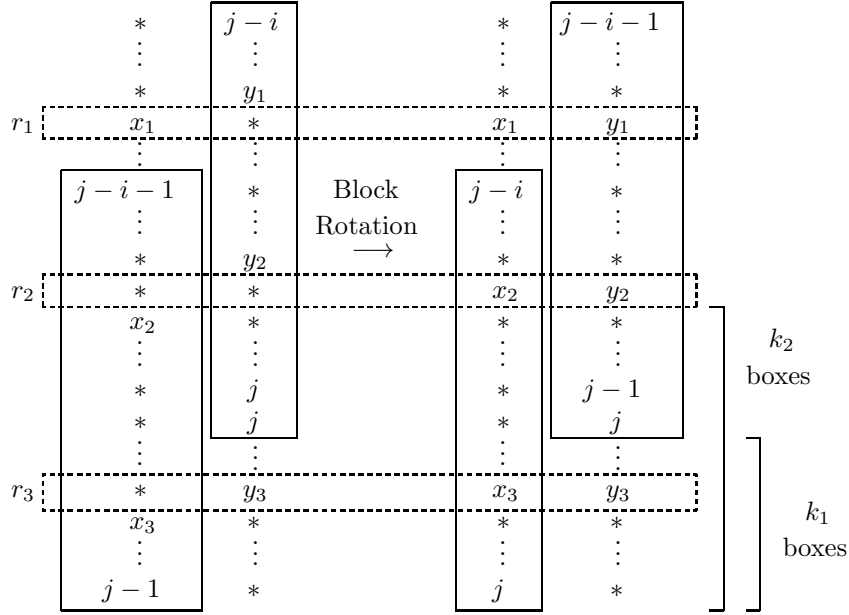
| | | | | |
|---|---|---|---|---|
| | $*$ | $j-i$ | $*$ | $j-i-1$ |
| | $\vdots$ | $\vdots$ | $\vdots$ | $\vdots$ |
| | $*$ | $y_1$ | $*$ | $*$ |
| $r_1$ | $x_1$ | $*$ | $x_1$ | $y_1$ |
| | $\vdots$ | $\vdots$ | $\vdots$ | $\vdots$ |
| | $j-i-1$ | $*$ | $j-i$ | $*$ |
| | $\vdots$ | $\vdots$ | $\vdots$ | $\vdots$ |
| | $*$ | $y_2$ | $*$ | $*$ |
| $r_2$ | $*$ | $*$ | $x_2$ | $y_2$ |
| | $x_2$ | $*$ | $*$ | $*$ |
| | $\vdots$ | $\vdots$ | $\vdots$ | $\vdots$ |
| | $*$ | $j$ | $*$ | $j-1$ |
| | $*$ | $j$ | $*$ | $j$ |
| | $\vdots$ | $\vdots$ | $\vdots$ | $\vdots$ |
| $r_3$ | $*$ | $y_3$ | $x_3$ | $y_3$ |
| | $x_3$ | $*$ | $*$ | $*$ |
| | $\vdots$ | $\vdots$ | $\vdots$ | $\vdots$ |
| | $j-1$ | $*$ | $j$ | $*$ |

Block Rotation $\longrightarrow$

$k_2$ boxes

$k_1$ boxes